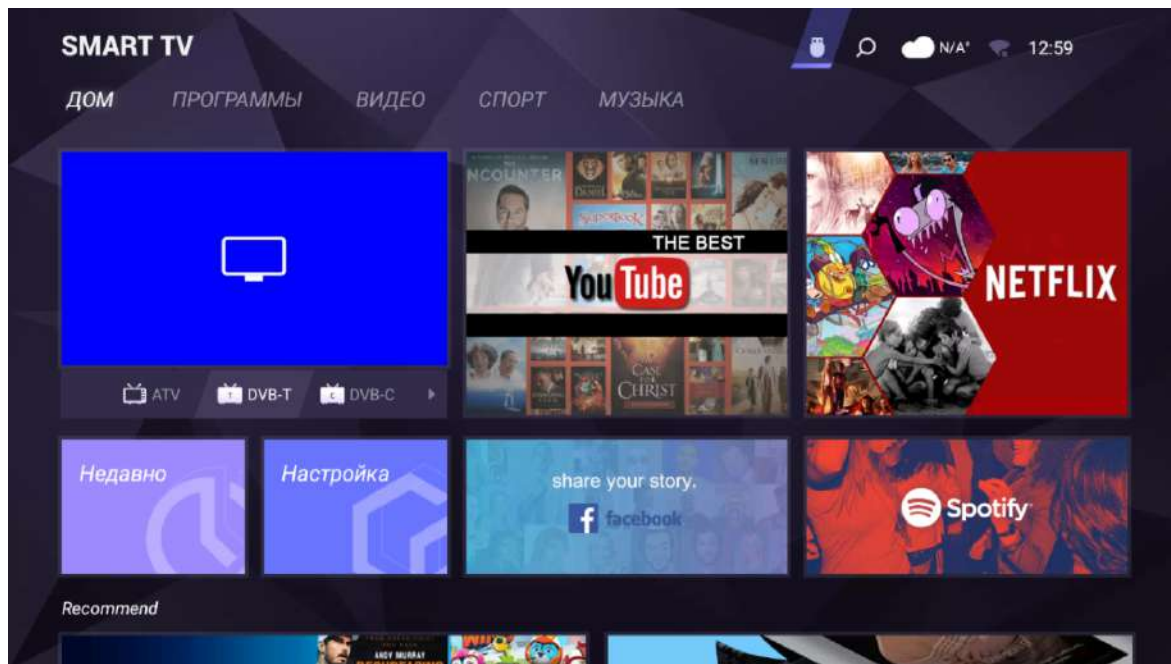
SMART TV

N/A° 12:59

ДОМ ПРОГРАММЫ ВИДЕО СПОРТ МУЗЫКА

ATV DVB-T DVB-C

NCOUNTER

THE BEST

YouTube

CASE CHRIST

NETFLIX

Недавно

Настройка

share your story.

facebook

Spotify

Recommend

ANDY MURRAY